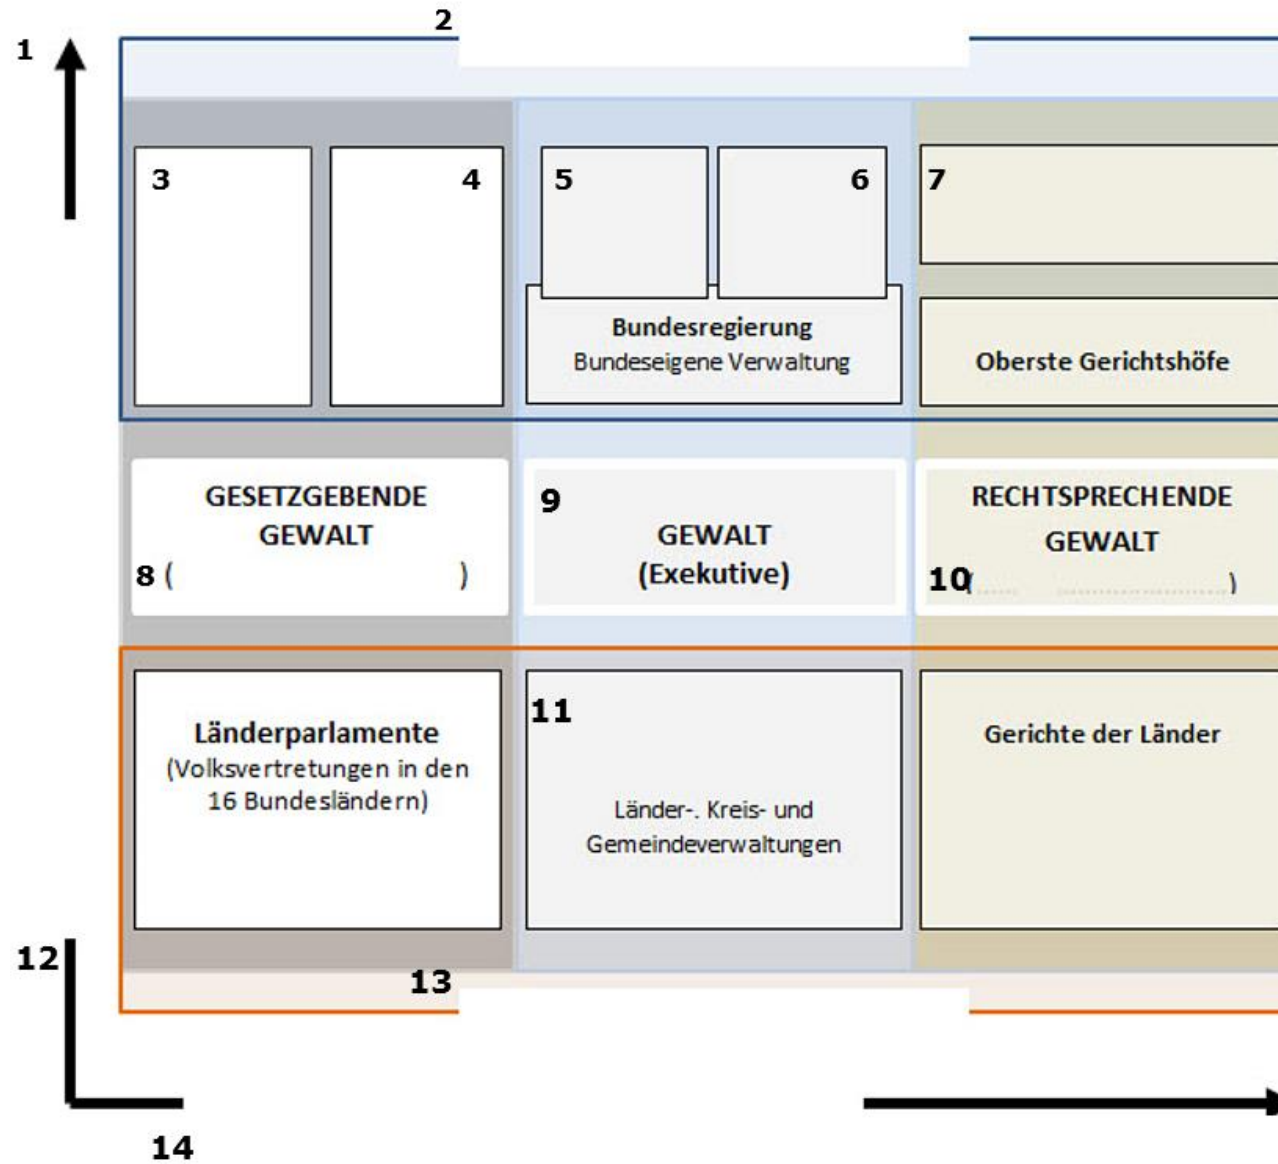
1

2

3

4

5

6

7

Bundesregierung
Bundeseigene Verwaltung

Oberste Gerichtshöfe

GESETZGEBENDE GEWALT
8 ( )

9
GEWALT
(Exekutive)

RECHTSPRECHENDE GEWALT
10( )

Länderparlamente
(Volksvertretungen in den 16 Bundesländern)

11
Länder-. Kreis- und Gemeindeverwaltungen

Gerichte der Länder

12

13

14